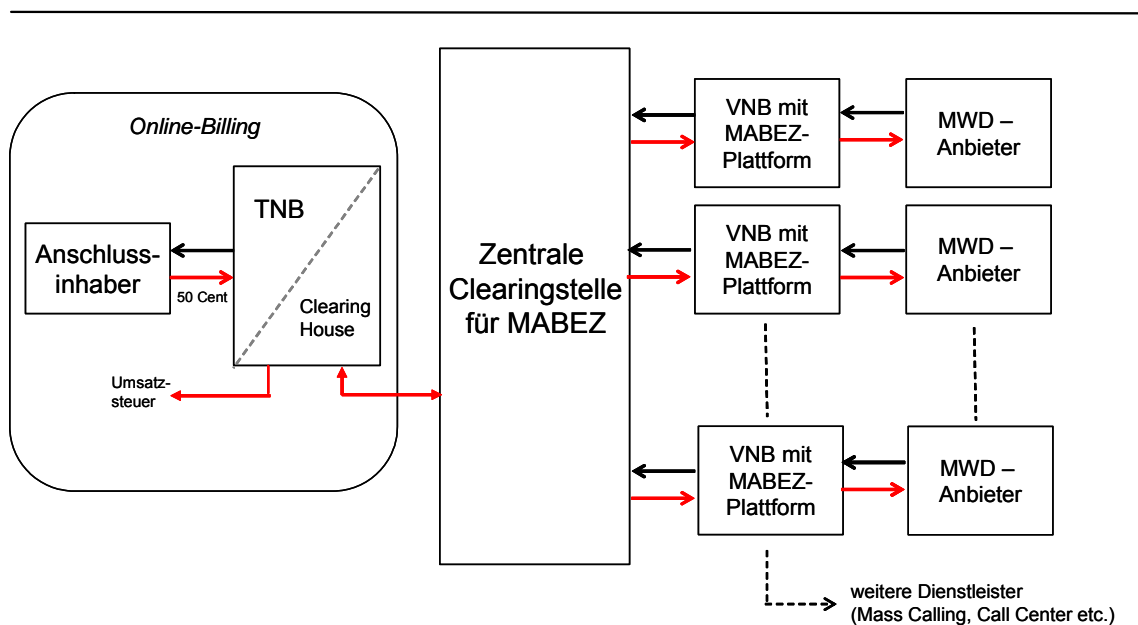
Online-Billing

Anschlussinhaber

50 Cent

TNB

Clearing House

Umsatzsteuer

Zentrale Clearingstelle für MABEZ

VNB mit MABEZ-Plattform

MWD – Anbieter

VNB mit MABEZ-Plattform

MWD – Anbieter

VNB mit MABEZ-Plattform

MWD – Anbieter

weitere Dienstleister (Mass Calling, Call Center etc.)